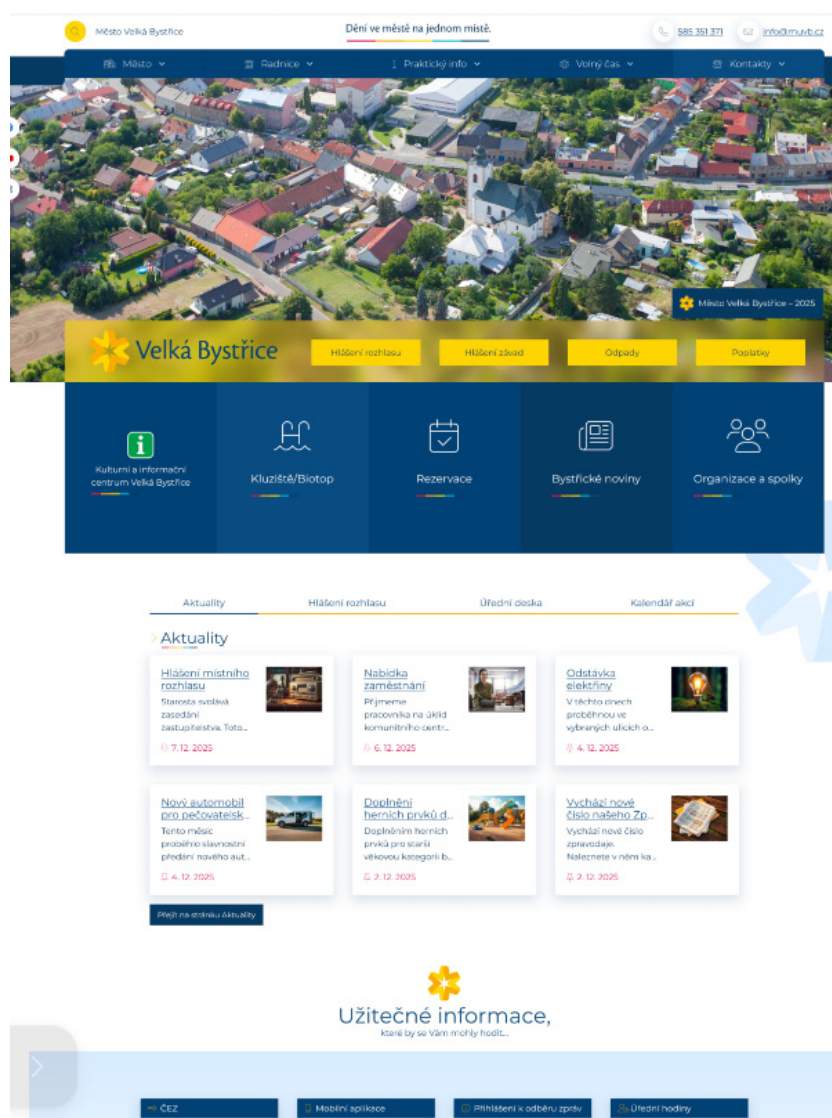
Město Velká Bystřice

Dění ve městě na jednom místě.

585 351 371 info@muvb.cz

Město Radnice Praktický info Volný čas Kontakty

Město Velká Bystřice – 2025

Velká Bystřice

Hlášení rozhlasu Hlášení závad Odpady Poplatky

Kulturní a informační centrum Velká Bystřice

Kluziště/Biotop

Rezervace

Bystřické noviny

Organizace a spolky

Aktuality Hlášení rozhlasu Úřední deska Kalendář akcí

Aktuality

Hlášení místního rozhlasu
Starosta svolává zasedání zastupitelstva. Toto...
7. 12. 2025

Nabídka zaměstnání
Přijmeme pracovníka na úklid komunitního centr...
6. 12. 2025

Odstávka elektřiny
V těchto dnech proběhnou ve vybraných ulicích o...
4. 12. 2025

Nový automobil pro pečovatelsk...
Tento měsíc proběhlo slavnostní předání nového aut...
4. 12. 2025

Doplnění herních prvků d...
Doplněním herních prvků pro starší věkovou kategorii b...
2. 12. 2025

Vychází nové číslo našeho Zp...
Vychází nové číslo zpravodaje. Naleznete v něm ka...
2. 12. 2025

Přejít na stránku Aktuality

Užitečné informace,
které by se Vám mohly hodit...

ČEZ Mobilní aplikace Přihlášení k odběru zpráv Úřední hodiny